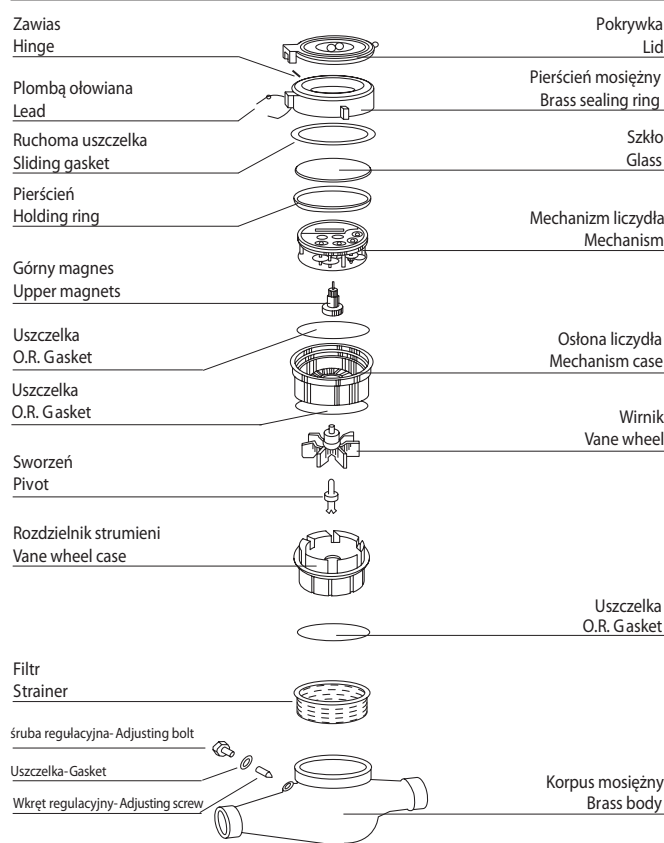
Zawias
Hinge

Pokrywka
Lid

Plombą ołowiana
Lead

Pierścień mosiężny
Brass sealing ring

Ruchoma uszczelka
Sliding gasket

Szkło
Glass

Pierścień
Holding ring

Mechanizm liczydła
Mechanism

Górny magnes
Upper magnets

Uszczelka
O.R. Gasket

Osłona liczydła
Mechanism case

Uszczelka
O.R. Gasket

Wirnik
Vane wheel

Sworzeń
Pivot

Rozdzielnik strumieni
Vane wheel case

Uszczelka
O.R. Gasket

Filtr
Strainer

śruba regulacyjna- Adjusting bolt

Uszczelka-Gasket

Wkręt regulacyjny- Adjusting screw

Korpus mosiężny
Brass body